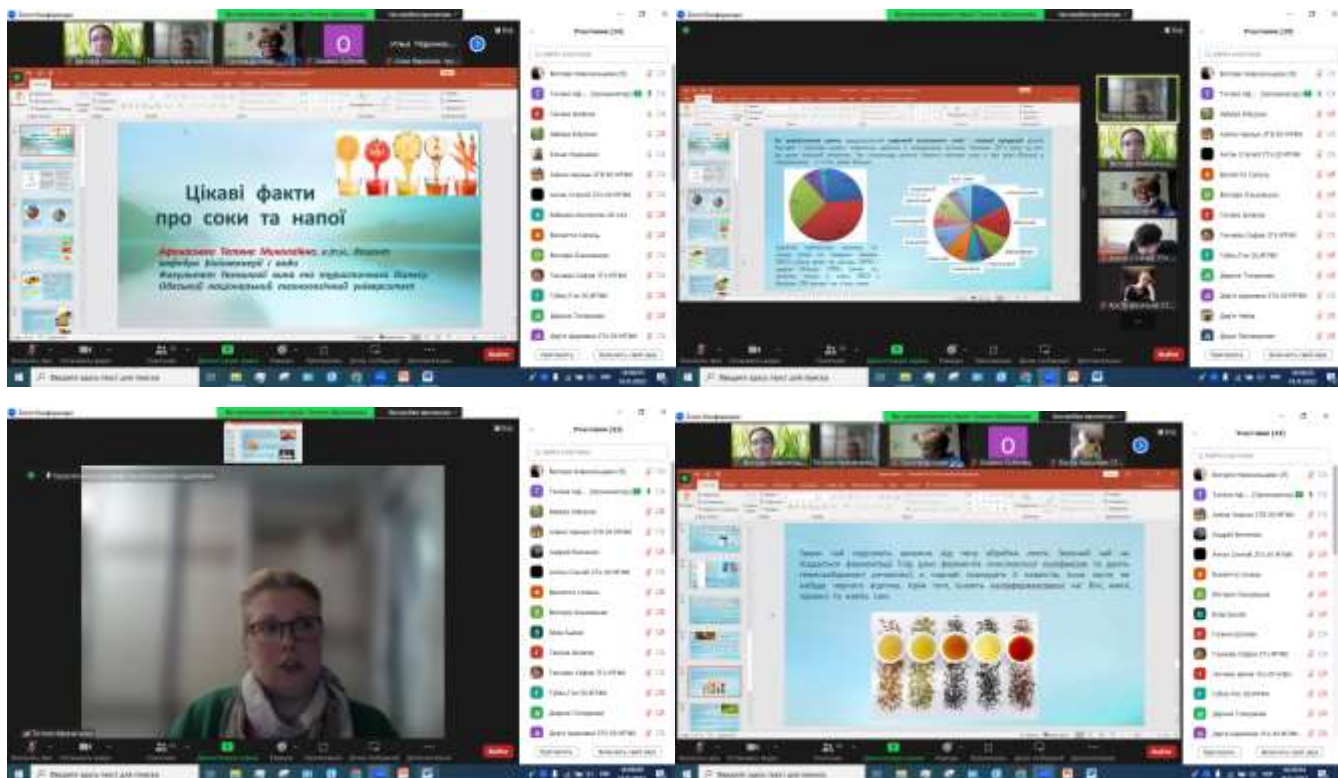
Цікаві факти
про соки та напої

Аршакова Тетяна Миколаївна, к.т.н., доцент
кафедри біоінженерії і води
Факультет технології вина та туристичного бізнесу
Одеської національної технологічної університету

Учасники (20)

Учасники (19)

Учасники (18)

Учасники (18)

O

O

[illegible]